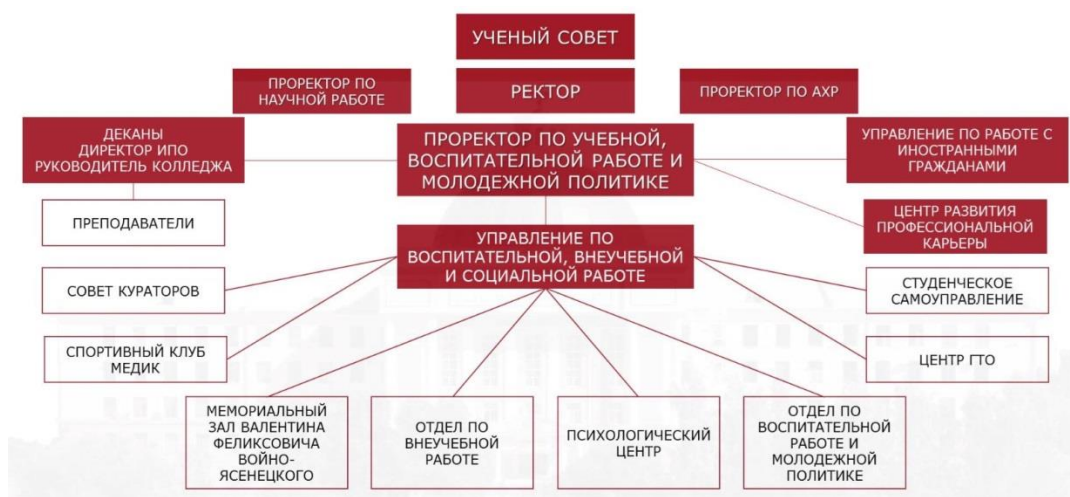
УЧЕНЫЙ СОВЕТ

ПРОРЕКТОР ПО НАУЧНОЙ РАБОТЕ

РЕКТОР

ПРОРЕКТОР ПО АХР

ДЕКАНЫ ДИРЕКТОР ИПО РУКОВОДИТЕЛЬ КОЛЛЕДЖА

ПРОРЕКТОР ПО УЧЕБНОЙ, ВОСПИТАТЕЛЬНОЙ РАБОТЕ И МОЛОДЕЖНОЙ ПОЛИТИКЕ

УПРАВЛЕНИЕ ПО РАБОТЕ С ИНОСТРАННЫМИ ГРАЖДАНАМИ

ПРЕПОДАВАТЕЛИ

ЦЕНТР РАЗВИТИЯ ПРОФЕССИОНАЛЬНОЙ КАРЬЕРЫ

УПРАВЛЕНИЕ ПО ВОСПИТАТЕЛЬНОЙ, ВНЕУЧЕБНОЙ И СОЦИАЛЬНОЙ РАБОТЕ

СОВЕТ КУРАТОРОВ

СТУДЕНЧЕСКОЕ САМОУПРАВЛЕНИЕ

СПОРТИВНЫЙ КЛУБ МЕДИК

ЦЕНТР ГТО

МЕМОРИАЛЬНЫЙ ЗАЛ ВАЛЕНТИНА ФЕЛИКСОВИЧА ВОЙНО-ЯСЕНЕЦКОГО

ОТДЕЛ ПО ВНЕУЧЕБНОЙ РАБОТЕ

ПСИХОЛОГИЧЕСКИЙ ЦЕНТР

ОТДЕЛ ПО ВОСПИТАТЕЛЬНОЙ РАБОТЕ И МОЛОДЕЖНОЙ ПОЛИТИКЕ